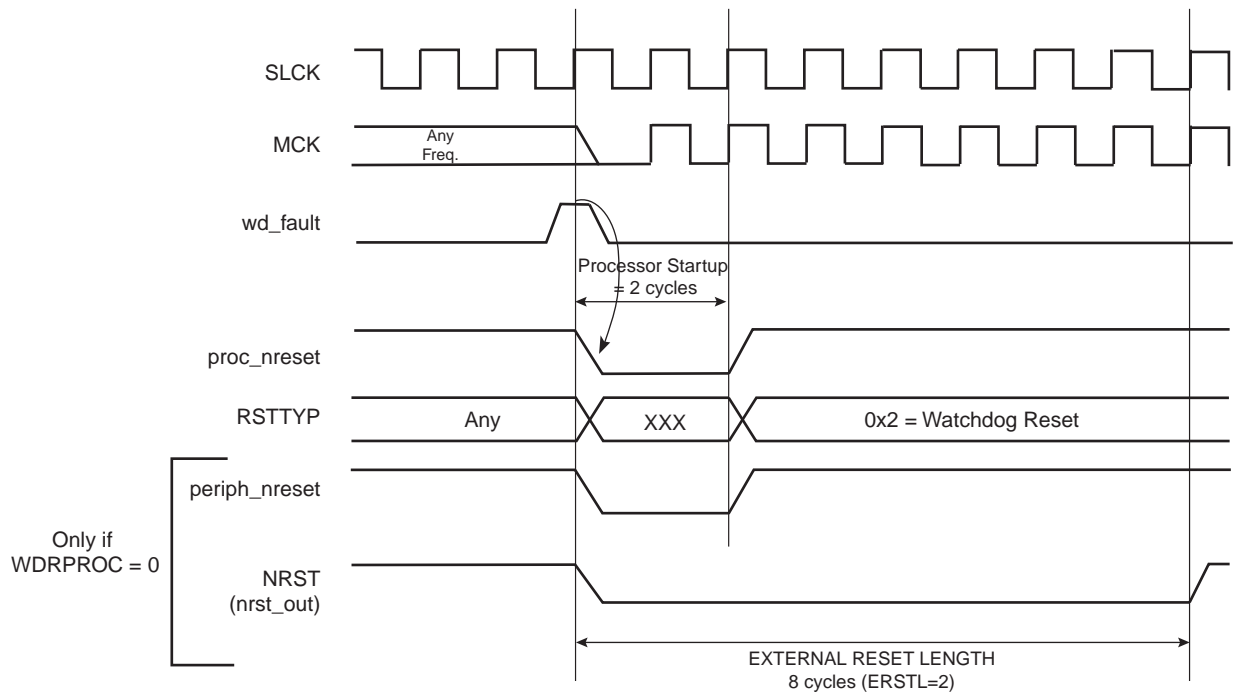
SLCK

MCK

Any Freq.

wd_fault

Processor Startup = 2 cycles

proc_nreset

RSTTYP

Any

XXX

0x2 = Watchdog Reset

periph_nreset

Only if WDRPROC = 0

NRST (nrst_out)

EXTERNAL RESET LENGTH
8 cycles (ERSTL=2)